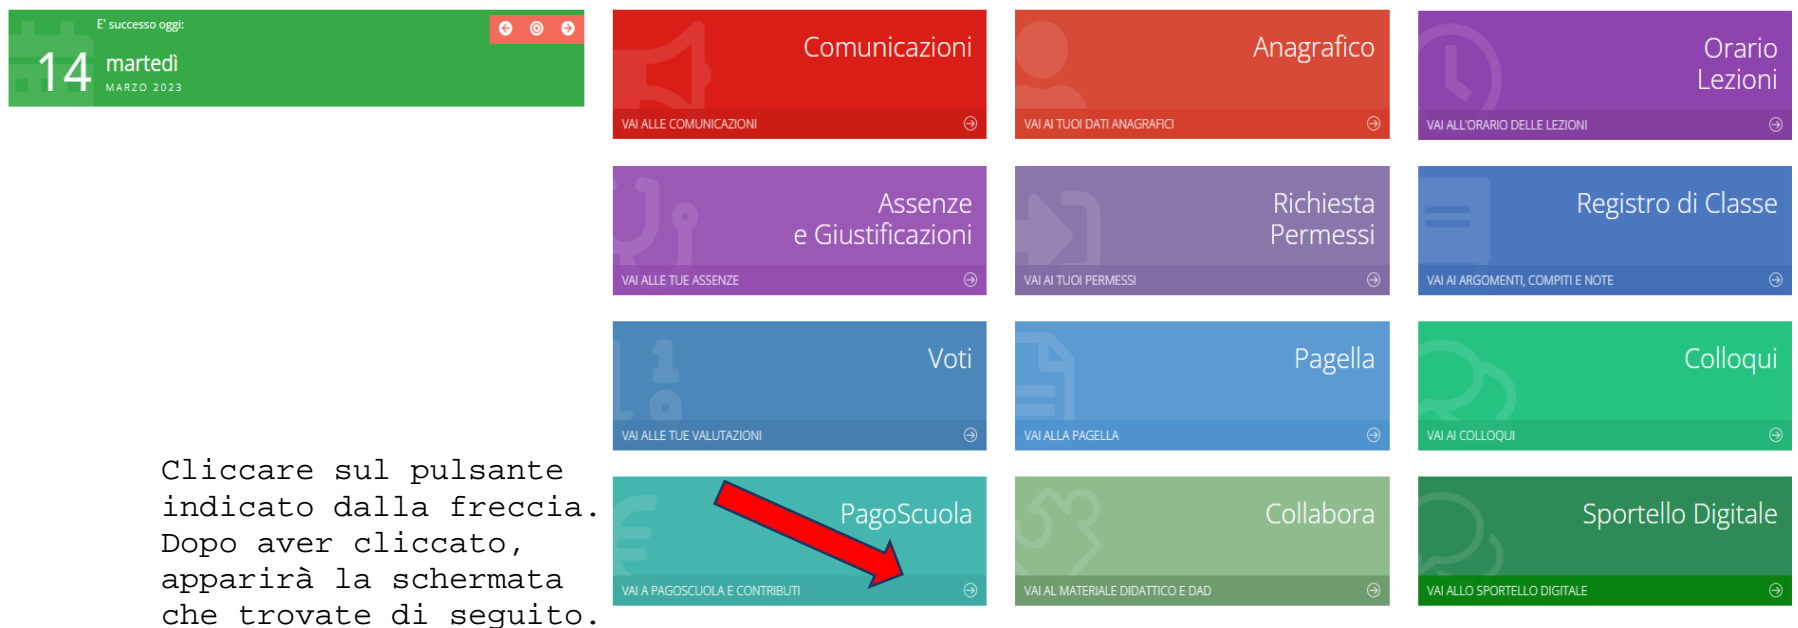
E' successo oggi:

14 martedì
MARZO 2023

Comunicazioni
VAI ALLE COMUNICAZIONI

Anagrafico
VAI AI TUOI DATI ANAGRAFICI

Orario Lezioni
VAI ALL'ORARIO DELLE LEZIONI

Assenze e Giustificazioni
VAI ALLE TUE ASSENZE

Richiesta Permessi
VAI AI TUOI PERMESSI

Registro di Classe
VAI AI ARGOMENTI, COMPITI E NOTE

Voti
VAI ALLE TUE VALUTAZIONI

Pagella
VAI ALLA PAGELLA

Colloqui
VAI AI COLLOQUI

Cliccare sul pulsante indicato dalla freccia. Dopo aver cliccato, apparirà la schermata che trovate di seguito.

PagoScuola
VAI A PAGOSCUOLA E CONTRIBUTI

Collabora
VAI AL MATERIALE DIDATTICO E DAD

Sportello Digitale
VAI ALLO SPORTELLO DIGITALE